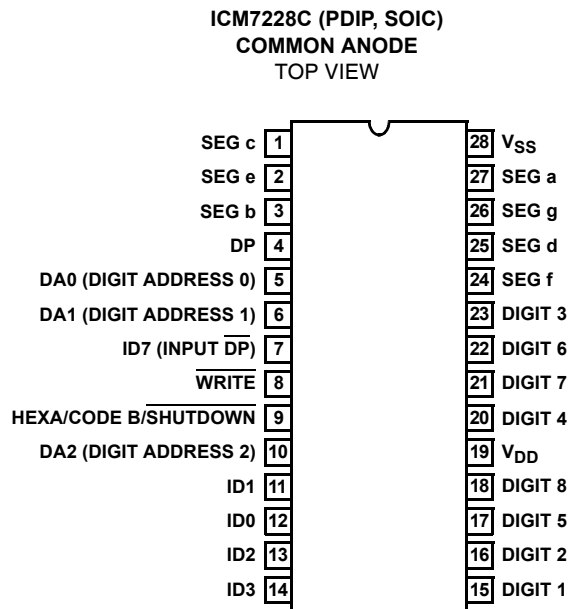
ICM7228C (PDIP, SOIC)
COMMON ANODE
TOP VIEW

SEG c 1
SEG e 2
SEG b 3
DP 4
DA0 (DIGIT ADDRESS 0) 5
DA1 (DIGIT ADDRESS 1) 6
ID7 (INPUT $\overline{DP}$) 7
$\overline{WRITE}$ 8
HEXA/CODE B/$\overline{SHUTDOWN}$ 9
DA2 (DIGIT ADDRESS 2) 10
ID1 11
ID0 12
ID2 13
ID3 14

28 $V_{SS}$
27 SEG a
26 SEG g
25 SEG d
24 SEG f
23 DIGIT 3
22 DIGIT 6
21 DIGIT 7
20 DIGIT 4
19 $V_{DD}$
18 DIGIT 8
17 DIGIT 5
16 DIGIT 2
15 DIGIT 1